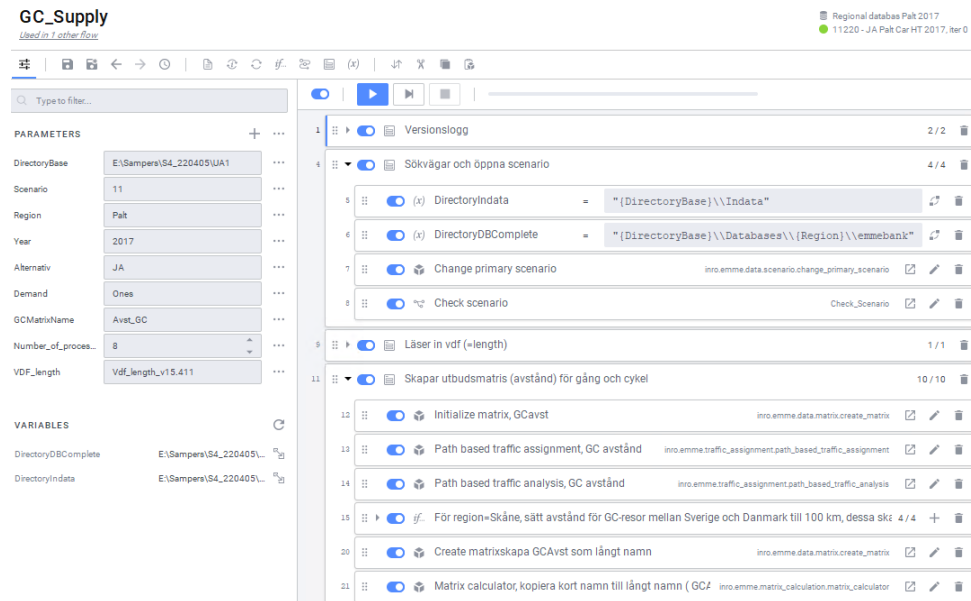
GC_Supply
Used in 1 other flow

Regional databas Palt 2017
11220 - JA Palt Car HT 2017, iter 0

Type to filter...

PARAMETERS

| | |
|---|---|
| DirectoryBase | E:\Sampers\S4_220405\UA1 |
| Scenario | 11 |
| Region | Palt |
| Year | 2017 |
| Alternativ | JA |
| Demand | Ones |
| GCMatrixName | Avst_GC |
| Number_of_proces... | 8 |
| VDF_length | Vdf_length_v15.411 |

VARIABLES

| | |
|---|---|
| DirectoryDBComplete | E:\Sampers\S4_220405\... |
| DirectoryIndata | E:\Sampers\S4_220405\... |

1 Versionslogg 2 / 2
4 Sökvägar och öppna scenario 4 / 4
5 (x) DirectoryIndata = "{DirectoryBase}\\Indata"
6 (x) DirectoryDBComplete = "{DirectoryBase}\\Databases\\{Region}\\emmebank"
7 Change primary scenario inro.emme.data.scenario.change_primary_scenario
8 Check scenario Check_Scenario
9 Läser in vdf (=length) 1 / 1
11 Skapar utbudsmatris (avstånd) för gång och cykel 10 / 10
12 Initialize matrix, GCavst inro.emme.data.matrix.create_matrix
13 Path based traffic assignment, GC avstånd inro.emme.traffic_assignment.path_based_traffic_assignment
14 Path based traffic analysis, GC avstånd inro.emme.traffic_assignment.path_based_traffic_analysis
15 if... För region=Skåne, sätt avstånd för GC-resor mellan Sverige och Danmark till 100 km, dessa ska 4 / 4
20 Create matrixskapa GCAvst som långt namn inro.emme.data.matrix.create_matrix
21 Matrix calculator, kopiera kort namn till långt namn ( GCA inro.emme.matrix_calculation.matrix_calculator